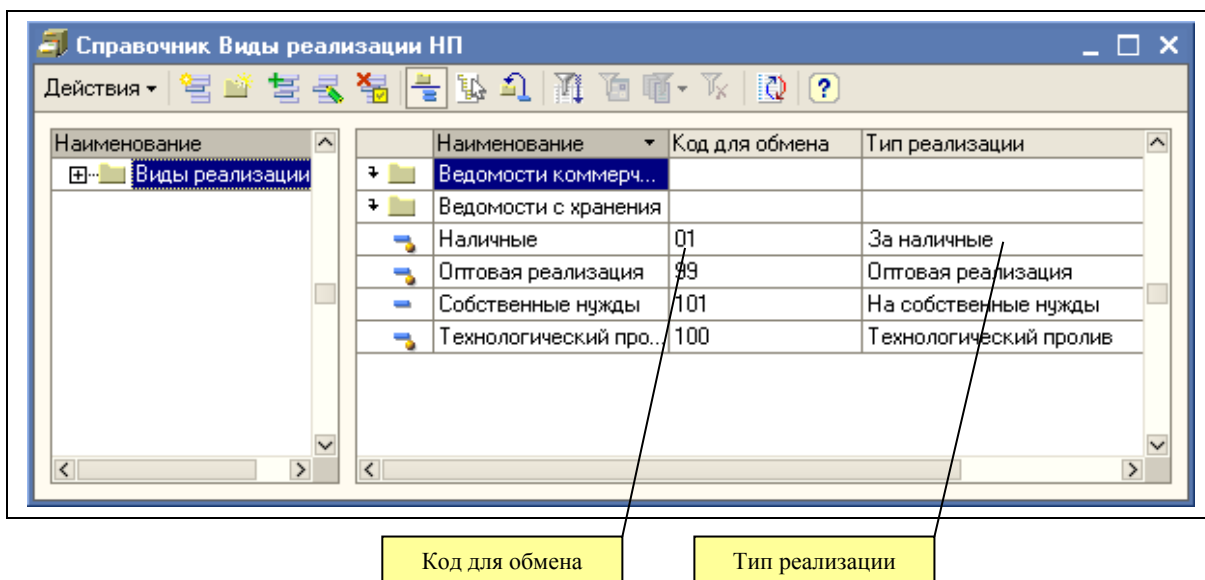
Справочник Виды реализации НП

Действия ▾

| Наименование |
|---|
| Виды реализации |

| Наименование | Код для обмена | Тип реализации |
|---|---|---|
| Ведомости коммерч... | | |
| Ведомости с хранения | | |
| Наличные | 01 | За наличные |
| Оптовая реализация | 99 | Оптовая реализация |
| Собственные нужды | 101 | На собственные нужды |
| Технологический про... | 100 | Технологический пролив |

Код для обмена

Тип реализации